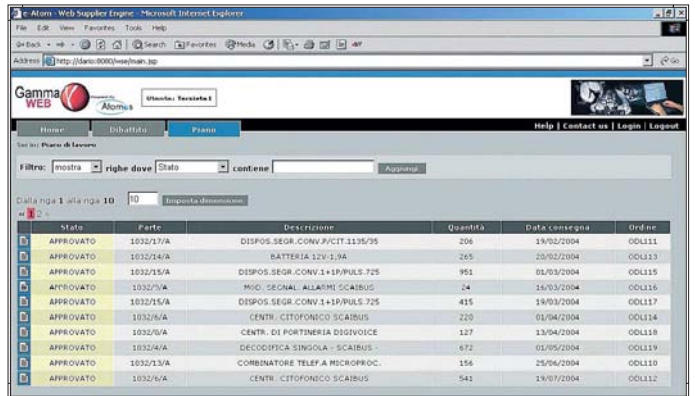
e-Atom - Web Supplier Engine - Microsoft Internet Explorer

File Edit View Favorites Tools Help

Back Search Favorites Media

Address http://dario:8080/wse/main.jsp

Gamma WEB Atomos

Utente: Terzista1

Home Dibattito Piano

Help | Contact us | Login | Logout

Sei in: Piano di lavoro

Filtro: mostra righe dove Stato contiene Aggiungi

Dalla riga 1 alla riga 10 10 Imposta dimensione

« 1 2 »

| | Stato | Parte | Descrizione | Quantità | Data consegna | Ordine |
|---|---|---|---|---|---|---|
| | APPROVATO | 1032/17/A | DISPOS.SEGR.CONV.P/CIT.1135/35 | 206 | 19/02/2004 | ODL111 |
| | APPROVATO | 1032/14/A | BATTERIA 12V-1,9A | 265 | 20/02/2004 | ODL113 |
| | APPROVATO | 1032/15/A | DISPOS.SEGR.CONV.1+1P/PULS.725 | 951 | 01/03/2004 | ODL115 |
| | APPROVATO | 1032/5/A | MOD. SEGNAL. ALLARMI SCAIBUS | 24 | 16/03/2004 | ODL116 |
| | APPROVATO | 1032/15/A | DISPOS.SEGR.CONV.1+1P/PULS.725 | 415 | 19/03/2004 | ODL117 |
| | APPROVATO | 1032/6/A | CENTR. CITOFONICO SCAIBUS | 220 | 01/04/2004 | ODL114 |
| | APPROVATO | 1032/8/A | CENTR. DI PORTINERIA DIGIVOICE | 127 | 13/04/2004 | ODL118 |
| | APPROVATO | 1032/4/A | DECODIFICA SINGOLA - SCAIBUS - | 672 | 01/05/2004 | ODL119 |
| | APPROVATO | 1032/13/A | COMBINATORE TELEF.A MICROPROC. | 156 | 25/06/2004 | ODL110 |
| | APPROVATO | 1032/6/A | CENTR. CITOFONICO SCAIBUS | 541 | 19/07/2004 | ODL112 |